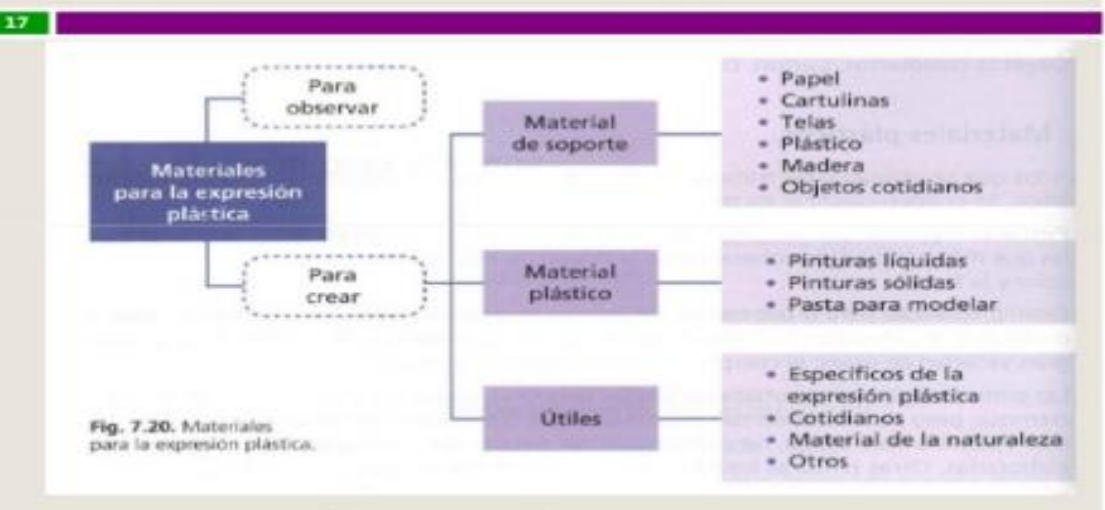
17

Materiales para la expresión plástica

Para observar

Para crear

Material de soporte

- Papel
- Cartulinas
- Telas
- Plástico
- Madera
- Objetos cotidianos

Material plástico

- Pinturas líquidas
- Pinturas sólidas
- Pasta para modelar

Útiles

- Específicos de la expresión plástica
- Cotidianos
- Material de la naturaleza
- Otros

Fig. 7.20. Materiales para la expresión plástica.